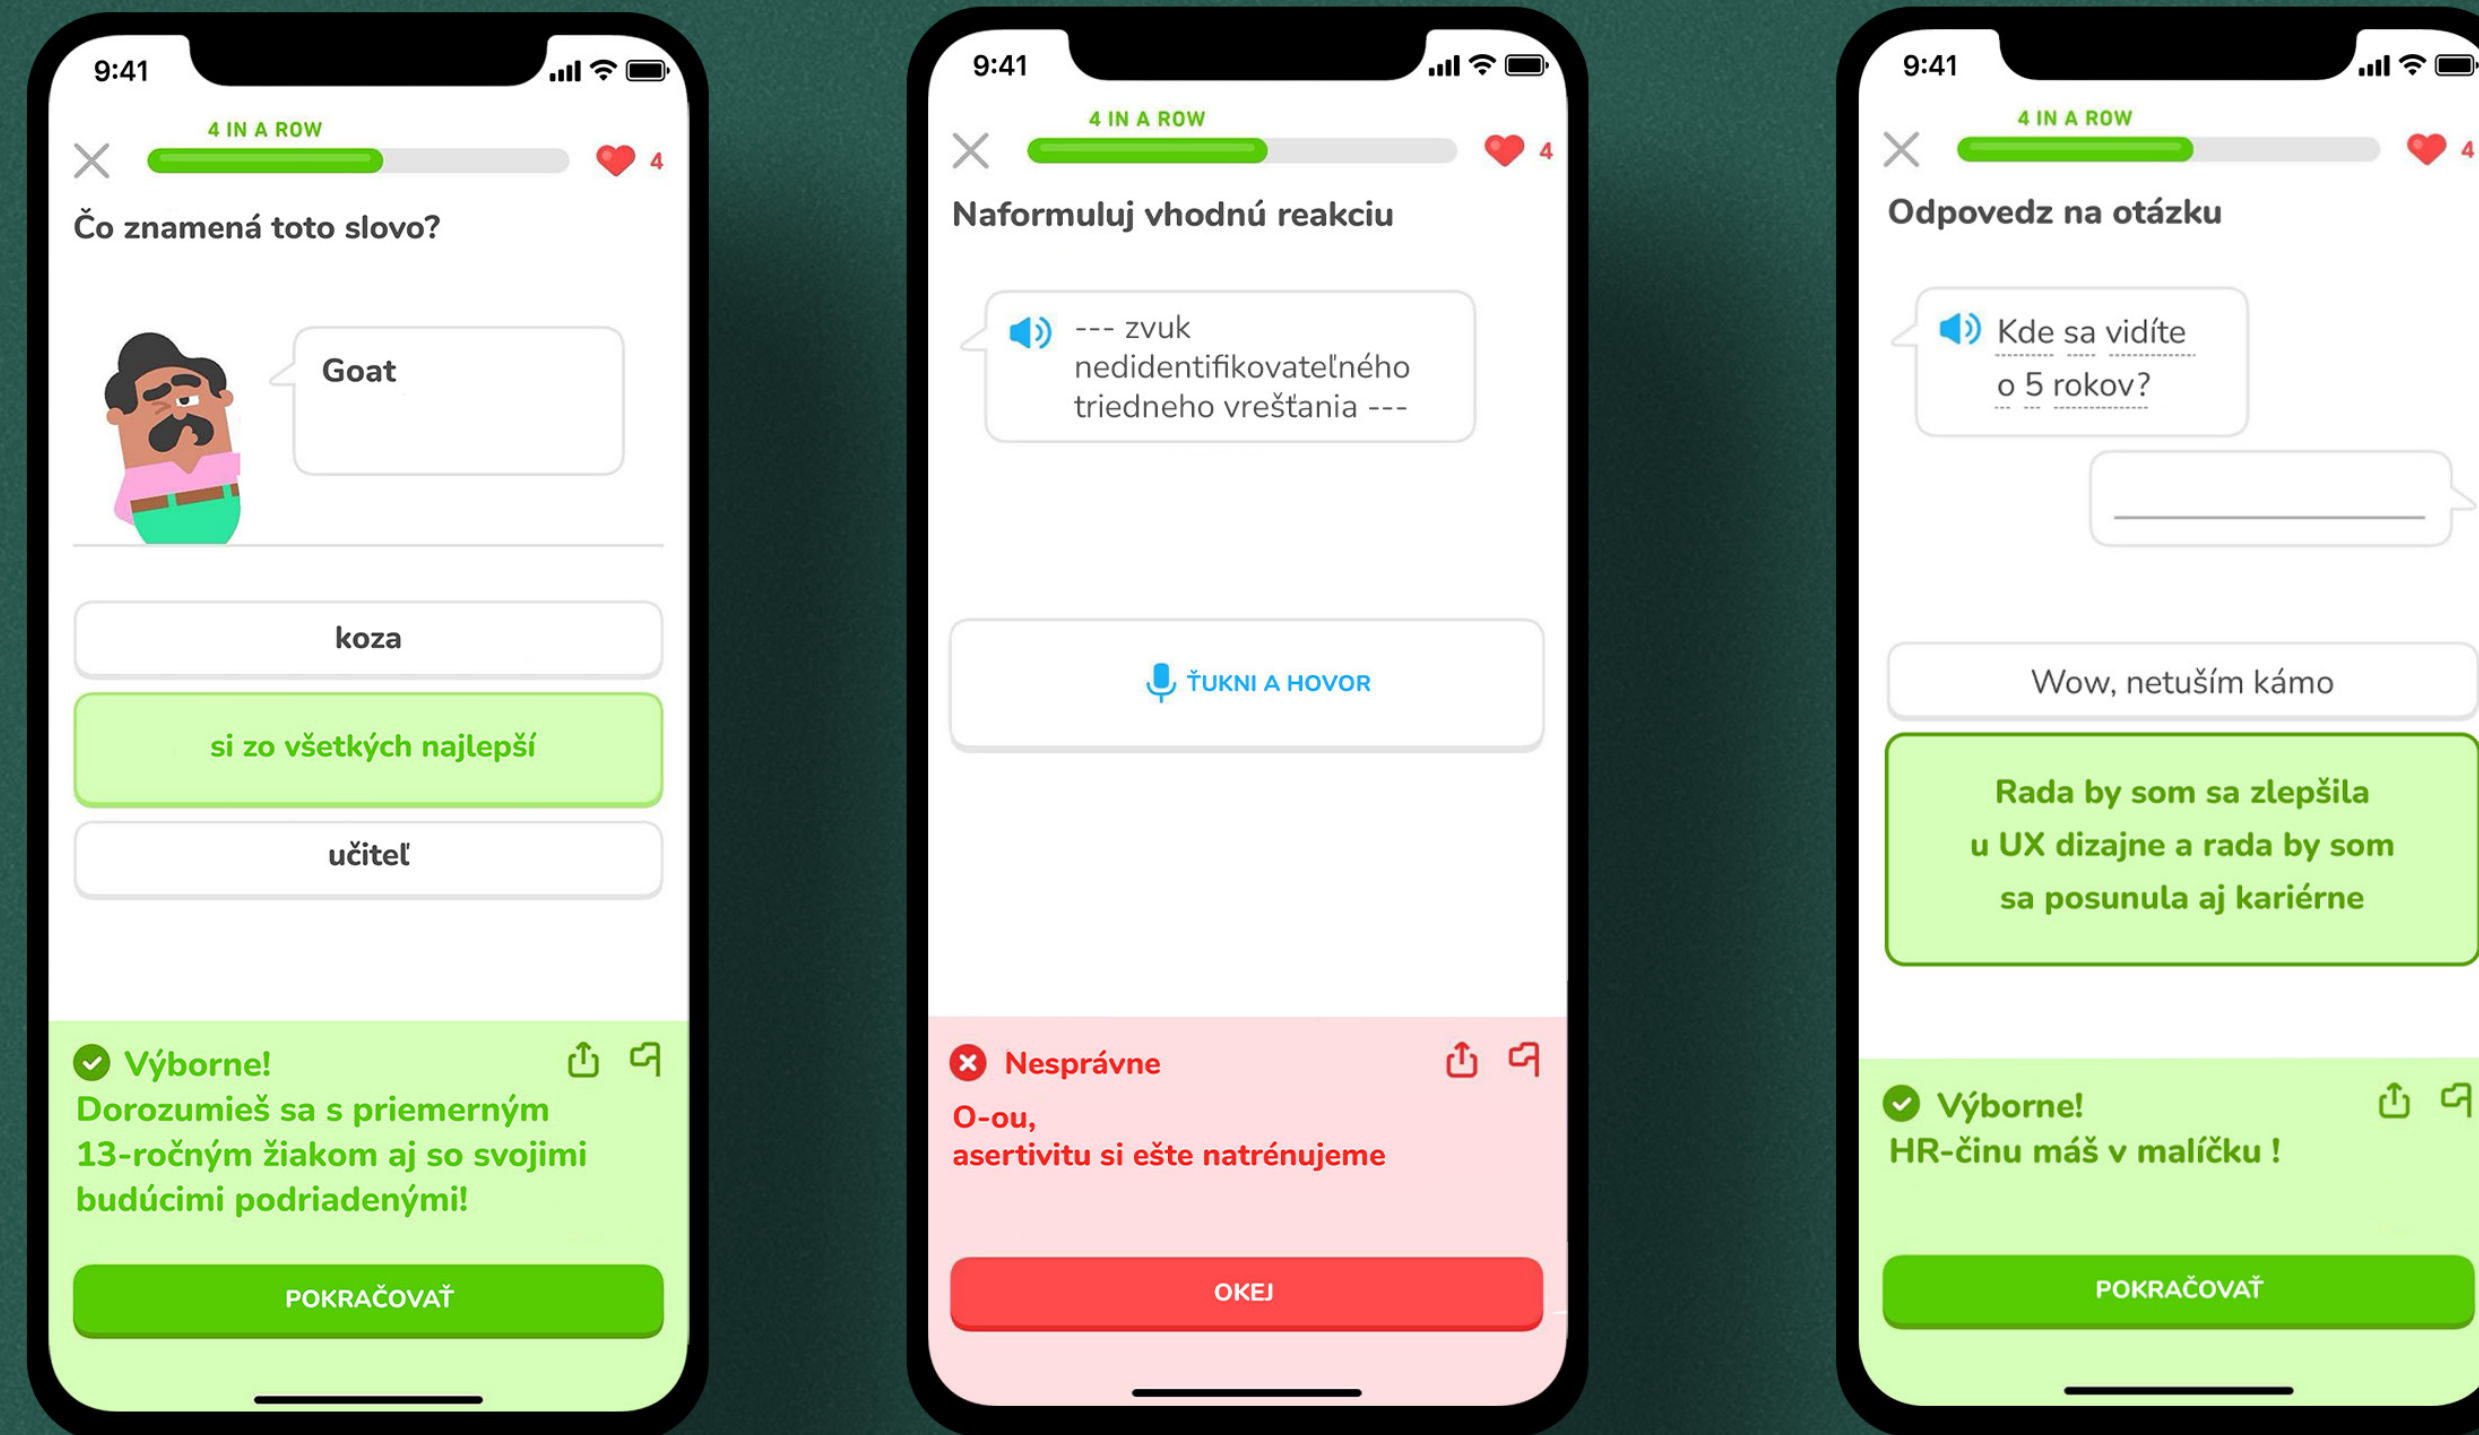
9:41

4 IN A ROW

4

Čo znamená toto slovo?

Goat

koza

si zo všetkých najlepší

učiteľ

Výborne!
Dorozumieš sa s priemerným 13-ročným žiakom aj so svojimi budúcimi podriadenými!

POKRAČOVAŤ

9:41

4 IN A ROW

4

Naformuluj vhodnú reakciu

--- zvuk nedidentifikovateľného triedneho vrešťania ---

ŤUKNI A HOVOR

Nesprávne
O-ou,
asertivitu si ešte natrénujeme

OKEJ

9:41

4 IN A ROW

4

Odpovedz na otázku

Kde sa vidíte o 5 rokov?

Wow, netuším kámo

Rada by som sa zlepšila u UX dizajne a rada by som sa posunula aj kariérne

Výborne!
HR-činu máš v malíčku !

POKRAČOVAŤ